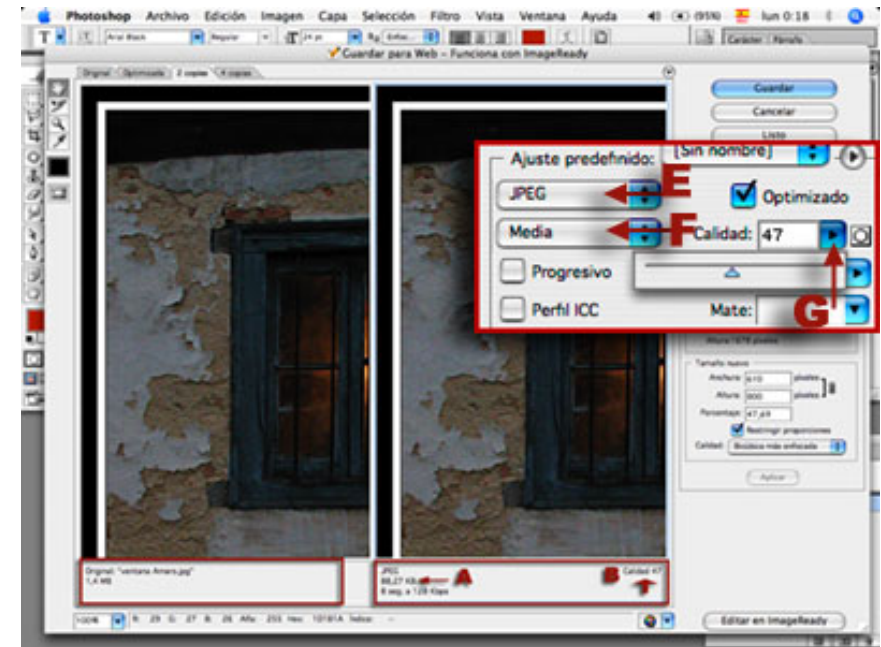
Photoshop Archivo Edición Imagen Capa Selección Filtro Vista Ventana Ayuda (95%) lun 0:18

Arial Black Regular 24 pt Enfoc... Carácter Párrafo

Guardar para Web - Funciona con ImageReady

Original Optimizada 2 copias 4 copias

Guardar
Cancelar
Listo

Ajuste predefinido: [Sin nombre]
JPEG E Optimizado
Media F Calidad: 47
Progresivo
Perfil ICC Mate: G

Altura: 678 píxeles

Tamaño nuevo
Anchura: 610 píxeles
Altura: 800 píxeles
Porcentaje: 47,69
Restringir proporciones
Calidad: Bicúbica más enfocada

Aplicar

Original: "ventana Amaro.jpg"
1,4 MB

JPEG
88,27 Kb A
8 seg. a 128 Kbps

B Calidad 47

100% R: 29 G: 27 B: 26 Alfa: 255 Hex: 1D1B1A Índice: --

Editar en ImageReady